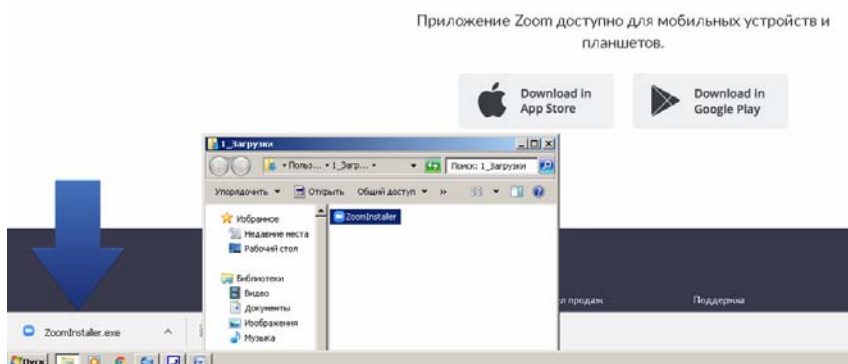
Приложение Zoom доступно для мобильных устройств и планшетов.

Download in App Store

Download in Google Play

1_Загрузки

• Польз... • 1_Загр... •

Поиск: 1_Загрузки

Упорядочить ▾ Открыть Общий доступ ▾ »

Избранное
Недавние места
Рабочий стол

Библиотеки
Видео
Документы
Изображения
Музыка

ZoomInstaller

ZoomInstaller.exe

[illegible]л продаж

Поддержка

Пуск